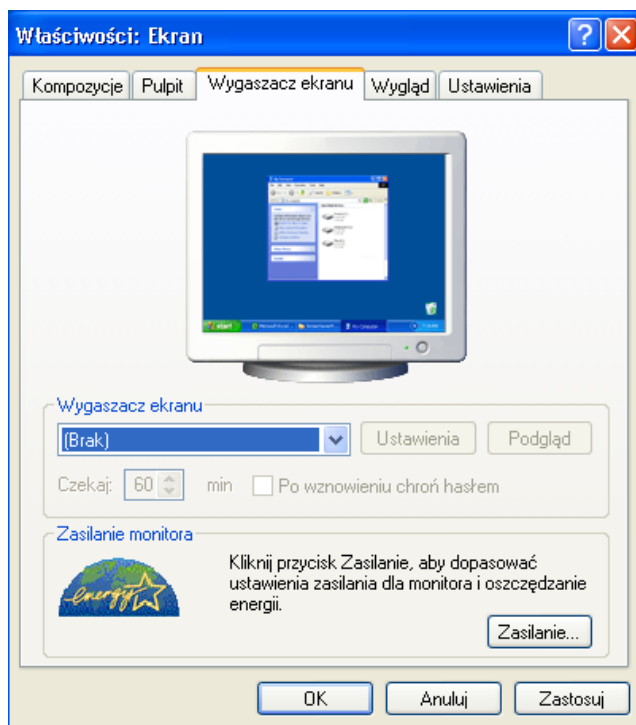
Właściwości: Ekran

Kompozycje | Pulpit | Wygaszacz ekranu | Wygląd | Ustawienia

start

Wygaszacz ekranu

(Brak)

Ustawienia

Podgląd

Czekaj: 60 min

Po wznowieniu chroń hasłem

Zasilanie monitora

energy

Kliknij przycisk Zasilanie, aby dopasować ustawienia zasilania dla monitora i oszczędzanie energii.

Zasilanie...

OK

Anuluj

Zastosuj